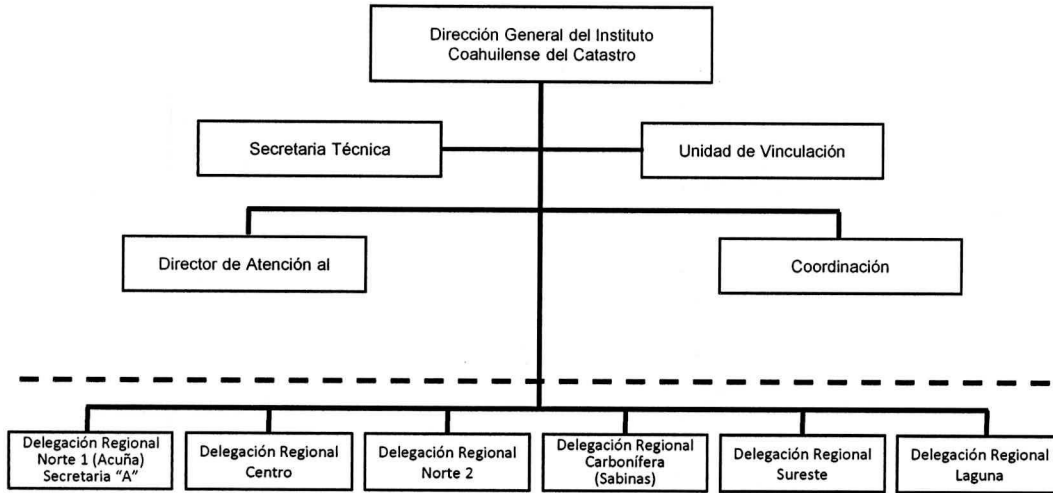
Dirección General del Instituto Coahuilense del Catastro

Secretaria Técnica

Unidad de Vinculación

Director de Atención al

Coordinación

Delegación Regional Norte 1 (Acuña) Secretaria "A"

Delegación Regional Centro

Delegación Regional Norte 2

Delegación Regional Carbonífera (Sabinas)

Delegación Regional Sureste

Delegación Regional Laguna